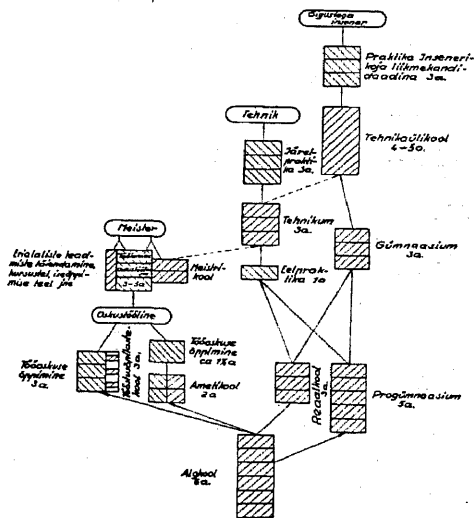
Diguriega Insener

Praktika Inseneri-koja liikmekandi-daadina 3a.

Tehnik

Tehnikaülikool 4–5a.

Järel-praktika 3a.

Tehnikum 3a.

Gümnaasium 3a.

Meister

Erialaliste teadmiste täiendamine, kursustel, iseõppimise teel jne

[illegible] 3–5a.

Meistri-kool

Eelprak-tika 1a

Oskustööline

Tööoskuse õppimine 3a.

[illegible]

Tööoskuse õppimine ca 1,5a

Ametikool 2a

Reaalkool 3a.

Progümnaasium 5a.

Algkool 6a.